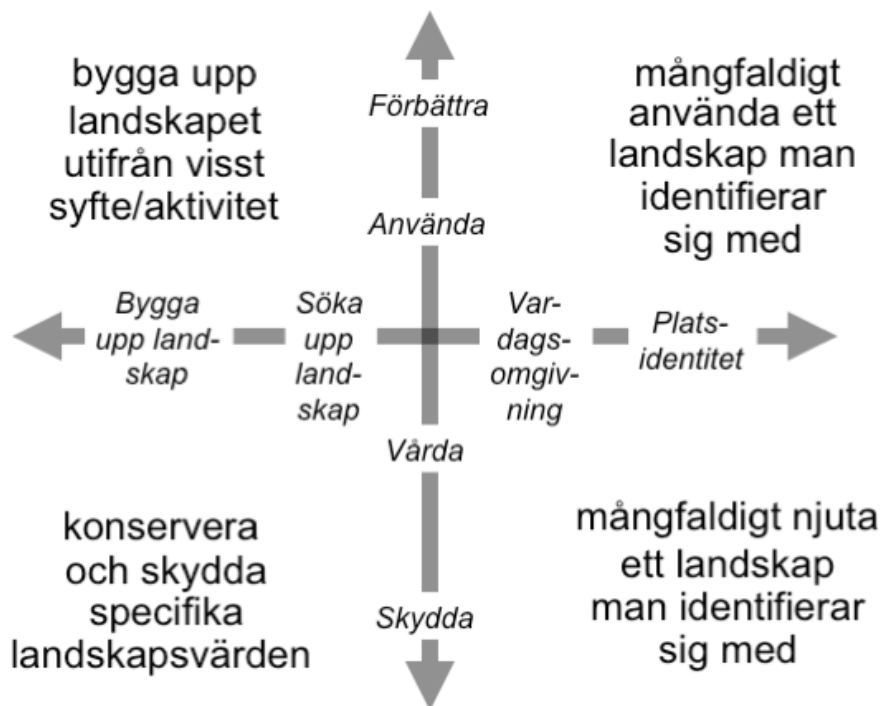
bygga upp landskapet utifrån visst syfte/aktivitet

Förbättra

mångfaldigt använda ett landskap man identifierar sig med

Använda

Bygga upp landskap

Söka upp landskap

Vardagsomgivning

Platsidentitet

Vårda

konservera och skydda specifika landskapsvärden

mångfaldigt njuta ett landskap man identifierar sig med

Skydda